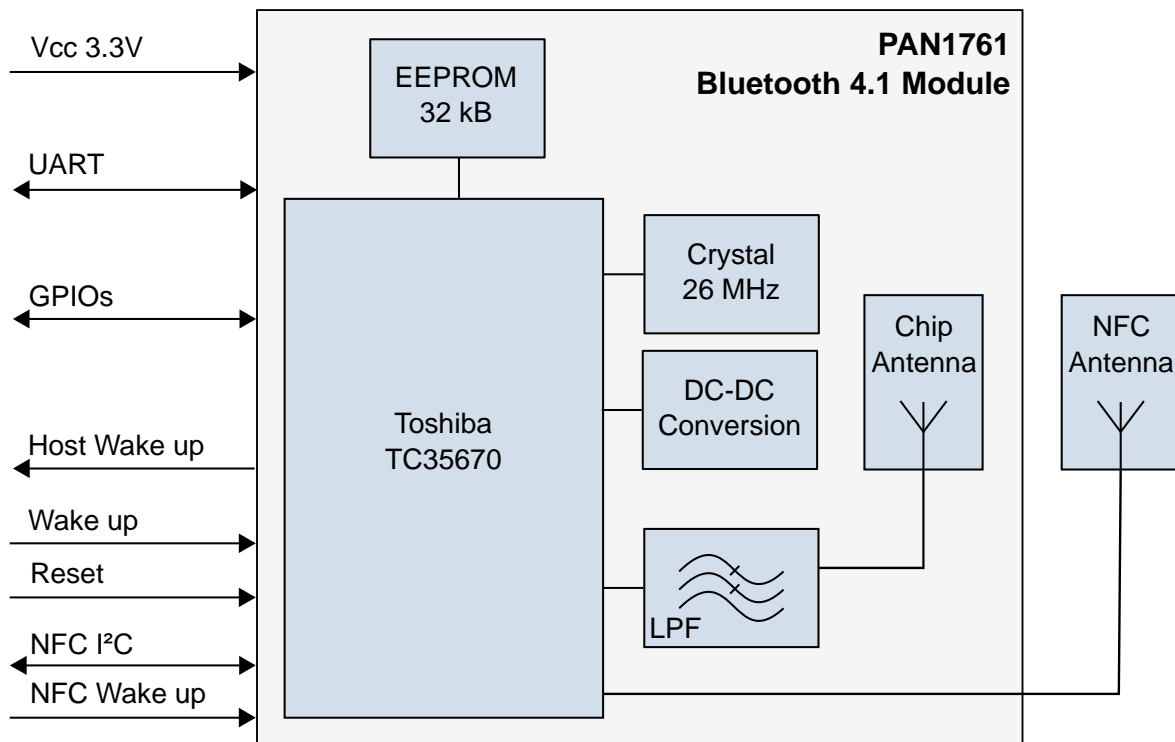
Vcc 3.3V

UART

GPIOs

Host Wake up

Wake up

Reset

NFC I²C

NFC Wake up

EEPROM
32 kB

PAN1761
Bluetooth 4.1 Module

Toshiba
TC35670

Crystal
26 MHz

DC-DC
Conversion

Chip
Antenna

NFC
Antenna

LPF